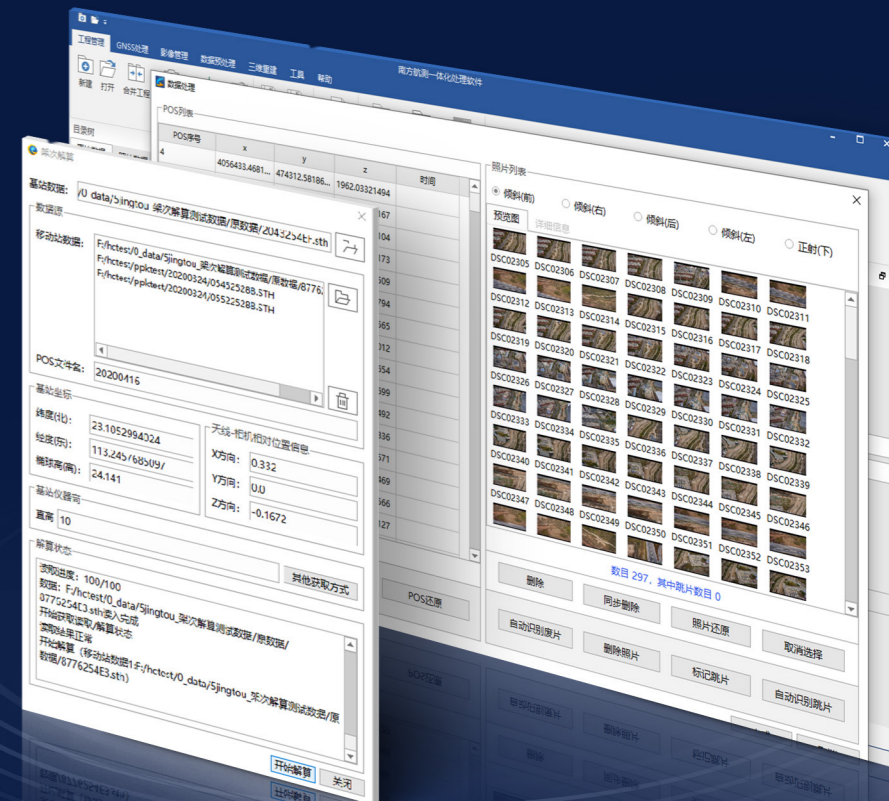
工程管理 GNSS处理 影像管理 数据预处理 三维重建 工具 帮助

南方航测一体化处理软件

新建 打开 合并工程

目录树

数据处理

POS列表

| POS序号 | x | y | z | 时间 |
|---|---|---|---|---|
| 4 | 4056433.4681... | 474312.58186... | 1962.03321494 | |

解次解算

基站数据: /0_data/5jingtou_菜次解算测试数据/原数据/2043254Eh.sth

数据源

移动站数据: F:/hctest/0_data/5jingtou_菜次解算测试数据/原数据/8776... F:/hctest/ppktest/20200324/054525288.STH F:/hctest/ppktest/20200324/055225288.STH

POS文件名: 20200416

基站坐标

纬度(北): 23.1052994024
经度(东): 113.245768509/
椭球高(米): 24.141

天线-相机相对位置信息
X方向: 0.332
Y方向: 0.0
Z方向: -0.1672

基站仪器高
直高 10

解算状态

读取进度: 100/100
数据: F:/hctest/0_data/5jingtou_菜次解算测试数据/原数据/8776254E3.sth读入完成
开始获取读取/解算状态
读取结果正常
开始解算 (移动站数据1F:/hctest/0_data/5jingtou_菜次解算测试数据/原数据/8776254E3.sth)

其他获取方式

开始解算 关闭

POS还原

照片列表

倾斜(前) 倾斜(右) 倾斜(后) 倾斜(左) 正射(下)

预览图 详细信息

DSC02305 DSC02306 DSC02307 DSC02308 DSC02309 DSC02310 DSC02311
DSC02312 DSC02313 DSC02314 DSC02315 DSC02316 DSC02317 DSC02318
DSC02319 DSC02320 DSC02321 DSC02322 DSC02323 DSC02324 DSC02325
DSC02326 DSC02327 DSC02328 DSC02329 DSC02330 DSC02331 DSC02332
DSC02333 DSC02334 DSC02335 DSC02336 DSC02337 DSC02338 DSC02339
DSC02340 DSC02341 DSC02342 DSC02343 DSC02344 DSC02345 DSC02346
DSC02347 DSC02348 DSC02349 DSC02350 DSC02351 DSC02352 DSC02353

数目 297, 其中跳片数目 0

删除 同步删除 照片还原 取消选择
自动识别废片 删除照片 标记跳片 自动识别跳片